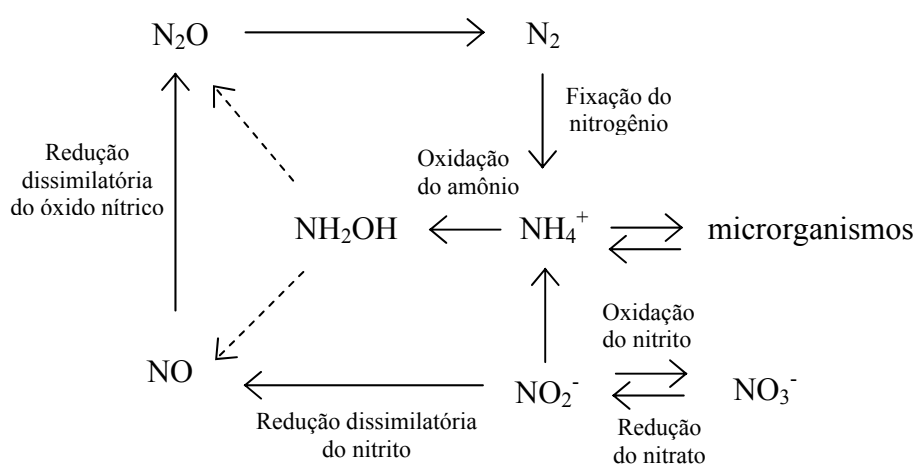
$N_2O$

$N_2$

Fixação do nitrogênio

Redução dissimilatória do óxido nítrico

Oxidação do amônio

$NH_2OH$

$NH_4^+$

microrganismos

Oxidação do nitrito

NO

$NO_2^-$

$NO_3^-$

Redução dissimilatória do nitrito

Redução do nitrato